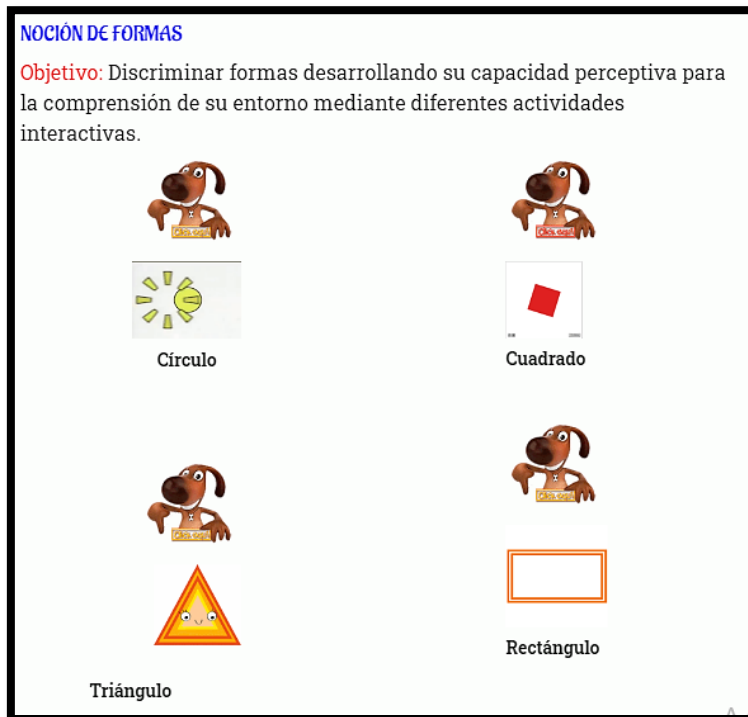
NOCIÓN DE FORMAS

Objetivo: Discriminar formas desarrollando su capacidad perceptiva para la comprensión de su entorno mediante diferentes actividades interactivas.

Clic aquí

Clic aquí

Círculo

Cuadrado

Clic aquí

Clic aquí

Rectángulo

Triángulo